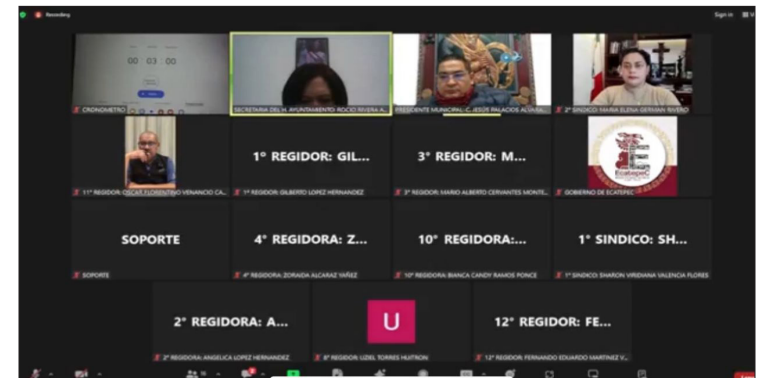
Recording

Sign in

00 : 03 : 00

CRONOMETRO

SECRETARIA DEL H. AYUNTAMIENTO: ROCIO RIVERA A...

PRESIDENTE MUNICIPAL: C. JESÚS PALACIOS ALTAM...

2° SINDICO: MARIA ELENA GERMAN RIVERO

11° REGIDOR: OSCAR FLORENTINO VENANCIO CA...

1° REGIDOR: GIL...

1° REGIDOR: GILBERTO LOPEZ HERNANDEZ

3° REGIDOR: M...

3° REGIDOR: MARIO ALBERTO CERVANTES MONTE...

Ecatepec

GOBIERNO DE ECATEPEC

SOPORTE

SOPORTE

4° REGIDORA: Z...

4° REGIDORA: ZORAIDA ALCARAZ YAÑEZ

10° REGIDORA:...

10° REGIDORA: BIANCA CANDY RAMOS PONCE

1° SINDICO: SH...

1° SINDICO: SHARON VIRIDIANA VALENCIA FLORES

2° REGIDORA: A...

2° REGIDORA: ANGELICA LOPEZ HERNANDEZ

U

8° REGIDOR: UZIEL TORRES HUITRON

12° REGIDOR: FE...

12° REGIDOR: FERNANDO EDUARDO MARTINEZ V...